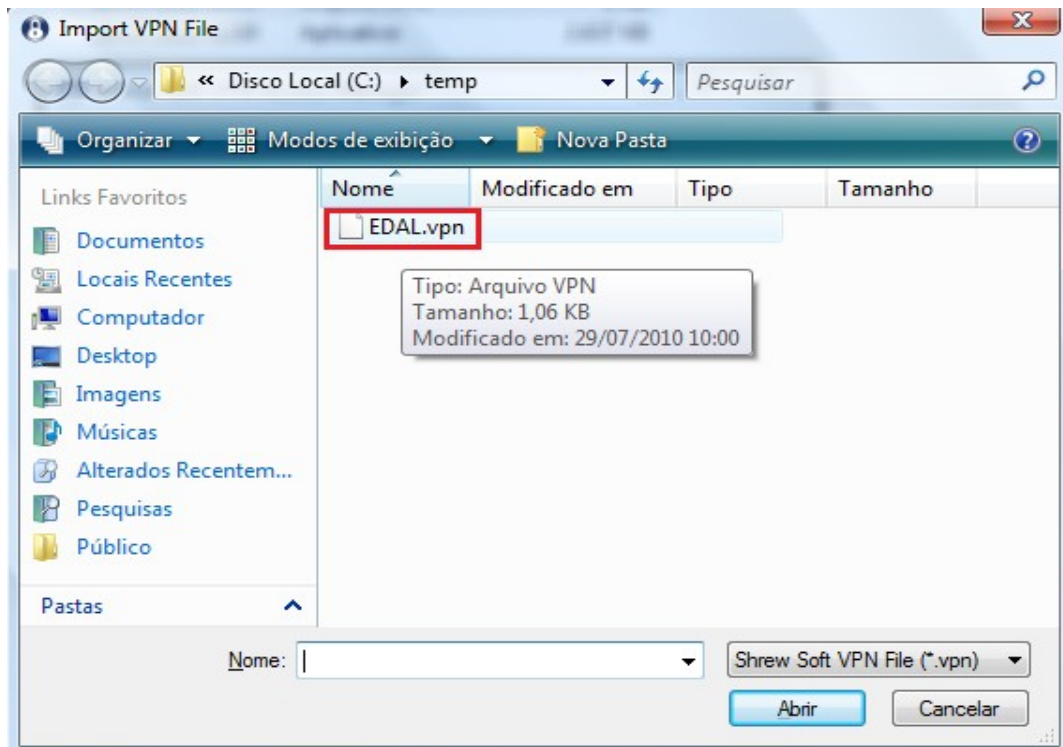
Import VPN File

« Disco Local (C:) ▸ temp

Pesquisar

Organizar ▾ Modos de exibição ▾ Nova Pasta

Links Favoritos

Documentos

Locais Recentes

Computador

Desktop

Imagens

Músicas

Alterados Recentem...

Pesquisas

Público

Pastas

| Nome | Modificado em | Tipo | Tamanho |
|---|---|---|---|
| EDAL.vpn | | | |

Tipo: Arquivo VPN
Tamanho: 1,06 KB
Modificado em: 29/07/2010 10:00

Nome:

Shrew Soft VPN File (*.vpn)

Abrir

Cancelar